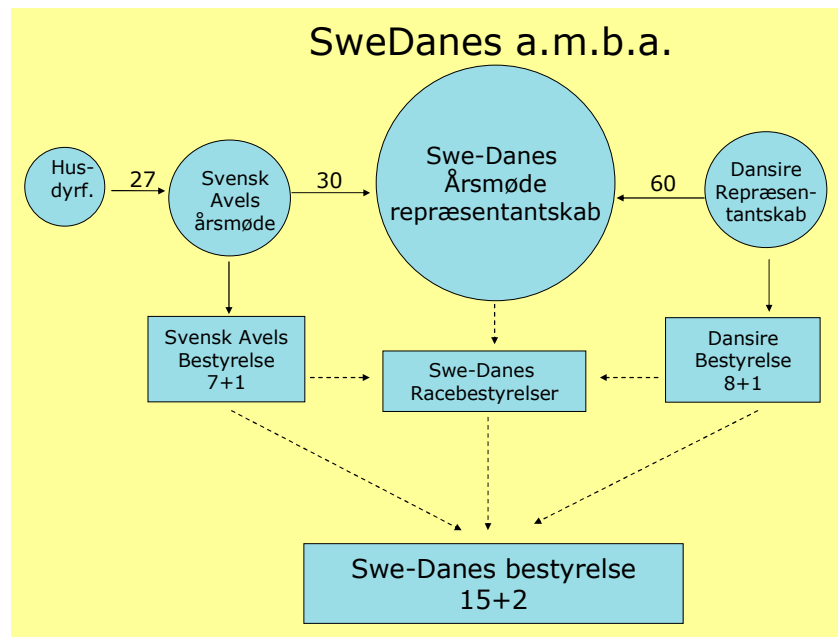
SweDanes a.m.b.a.

Husdyrf.

27

Svensk Avels årsmøde

30

Swe-Danes Årsmøde repræsentantskab

60

Dansire Repræsentantskab

Svensk Avels Bestyrelse 7+1

Swe-Danes Racebestyrelser

Dansire Bestyrelse 8+1

Swe-Danes bestyrelse 15+2